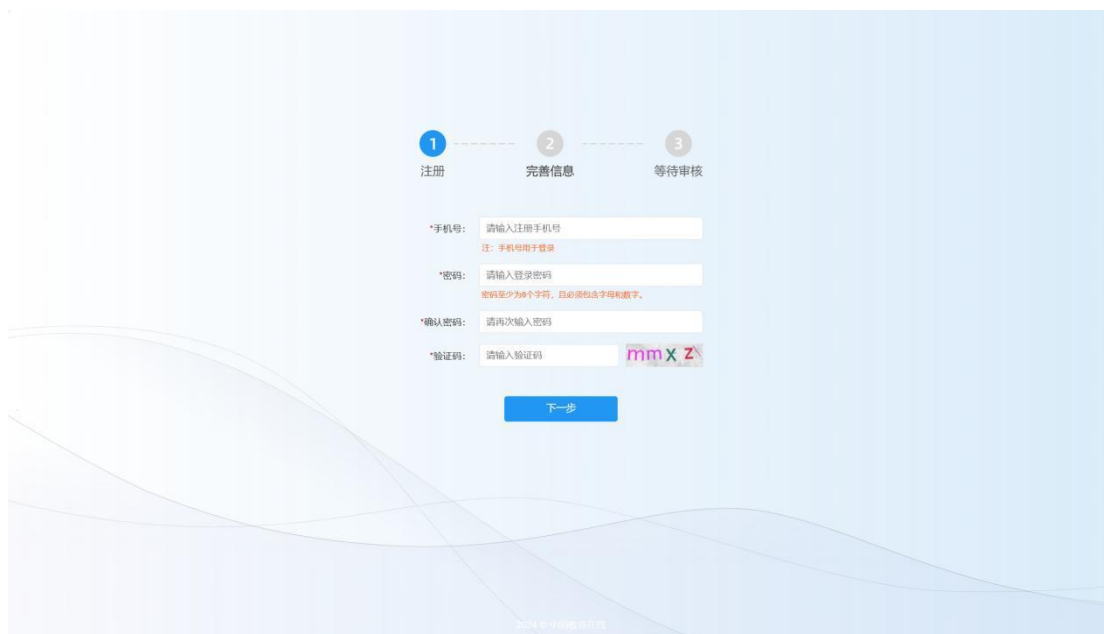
1
注册
2
完善信息
3
等待审核

*手机号: 请输入注册手机号
注：手机号用于登录

*密码: 请输入登录密码
密码至少为8个字符，且必须包含字母和数字。

*确认密码: 请再次输入密码

*验证码: 请输入验证码 mmxz

下一步

2024 © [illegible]